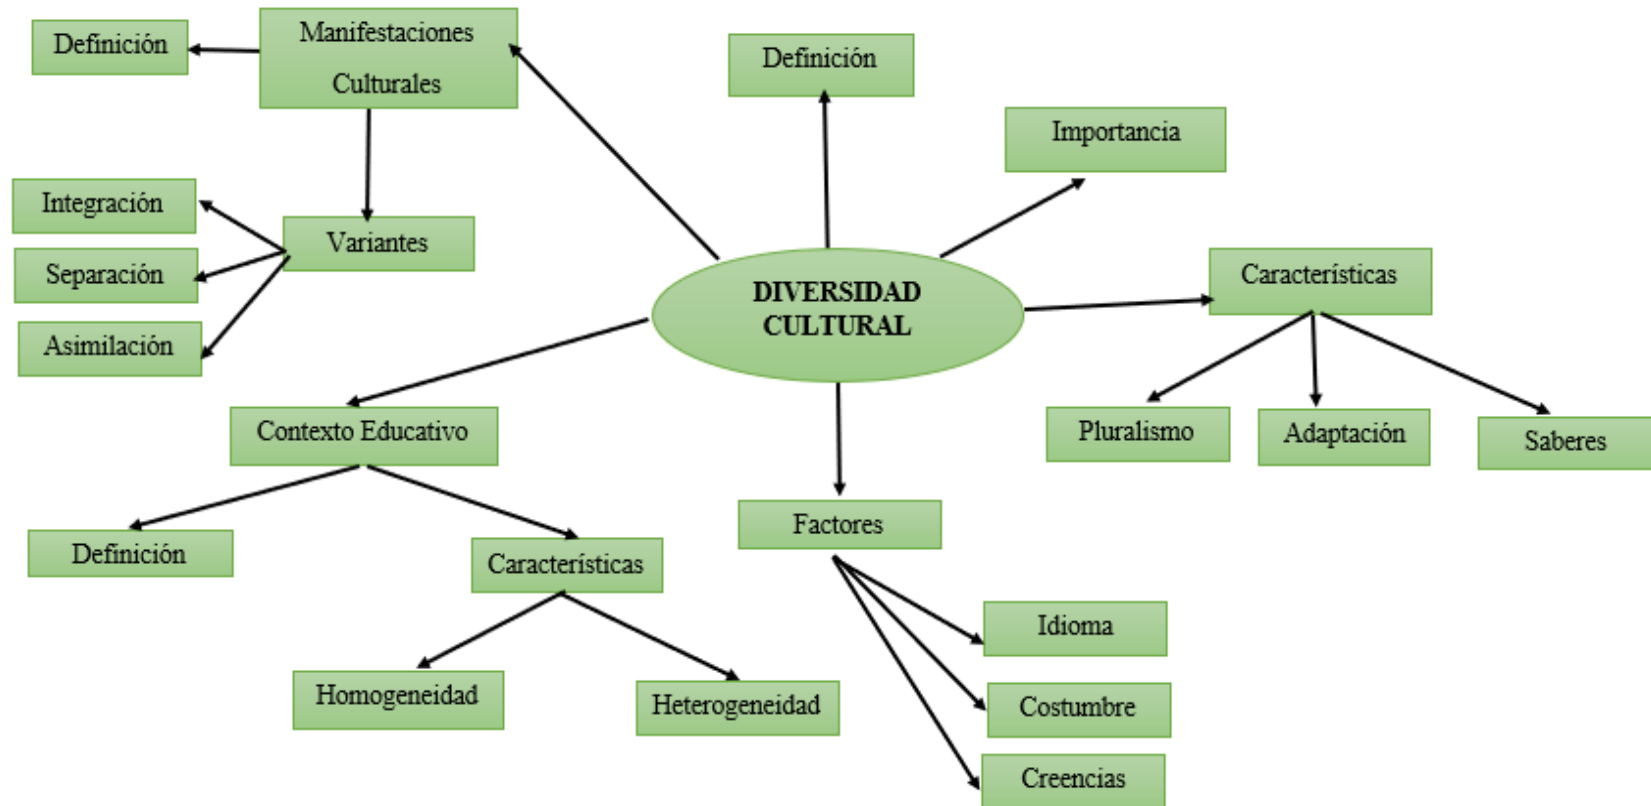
DIVERSIDAD CULTURAL

Manifestaciones Culturales

Definición

Variantes

Integración

Separación

Asimilación

Definición

Importancia

Características

Pluralismo

Adaptación

Saberes

Contexto Educativo

Definición

Características

Homogeneidad

Heterogeneidad

Factores

Idioma

Costumbre

Creencias